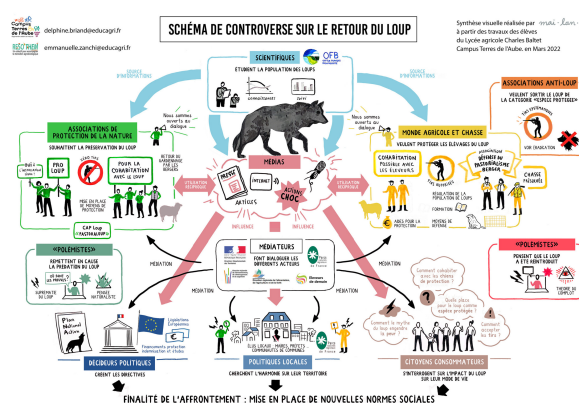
delphine.briand@educagri.fr
emmanuelle.zanchi@educagri.fr

SCHÉMA DE CONTROVERSE SUR LE RETOUR DU LOUP

Synthèse visuelle réalisée par mai-lan à partir des travaux des élèves du Lycée agricole Charles Baltet Campus Terres de l'Aube. en Mars 2022

SCIENTIFIQUES
ÉTUDIENT LA POPULATION DES LOUPS
OFB

SOURCE D'INFORMATIONS
SOURCE D'INFORMATIONS

ASSOCIATIONS DE PROTECTION DE LA NATURE
SOUHAITENT LA PRÉSERVATION DU LOUP
PRO LOUP
POUR LA COHABITATION AVEC LE LOUP
MISE EN PLACE DE MOYENS DE PROTECTION
RETOUR DU GARDIENNAGE PAR LES BERGERS
CAP Loup
FNE

Nous sommes ouverts au dialogue...

MÉDIAS
ARTICLES
INTERNET
ACTUS CHOC
UTILISATION RÉCIPROQUE
UTILISATION RÉCIPROQUE
INFLUENCE
INFLUENCE

Nous sommes ouverts au dialogue

ASSOCIATIONS ANTI-LOUP
VEULENT SORTIR LE LOUP DE LA CATÉGORIE "ESPÈCE PROTÉGÉE"
VOIR ÉRADICATION

MONDE AGRICOLE ET CHASSE
VEULENT PROTÉGER LES ÉLEVAGES DU LOUP
COHABITATION POSSIBLE AVEC LES ÉLEVEURS
DÉFENDU PAR PATOU
RÉGULATION DE LA POPULATION DE LOUPS
CHASSE
AIDES POUR LA PROTECTION
MOYENS DE DÉFENSE

«POLÉMISTES»
REMETTENT EN CAUSE LA PRÉDATION DU LOUP
SUPREMATIE DU LOUP
PENSÉE NATURALISTE

MÉDIATEURS
FONT DIALOGUER LES DIFFÉRENTS ACTEURS

MÉDIATION
MÉDIATION
MÉDIATION

«POLÉMISTES»
PENSENT QUE LE LOUP A ÉTÉ RÉINTRODUIT
THÉORIE DU COMPLOT

Comment cohabiter avec une espèce protégée ?
Quelle place pour le loup comme espèce protégée ?
Comment la mythe du loup engendre la peur ?
Comment accepter les tirs ?

Plan National Action
Législations Européennes
Financements protection indemnisation et études

DÉCIDEURS POLITIQUES
CRÉENT LES DIRECTIVES

POLITIQUES LOCALES
ÉLUS LOCAUX, MAIRES, PRÉFETS, COMMUNAUTÉS DE COMMUNES
CHERCHENT L'HARMONIE SUR LEUR TERRITOIRE

CITOYENS CONSOMMATEURS
S'INTERROGENT SUR L'IMPACT DU LOUP SUR LEUR MODE DE VIE

FINALITÉ DE L'"AFFRONTEMENT" : MISE EN PLACE DE NOUVELLES NORMES SOCIALES